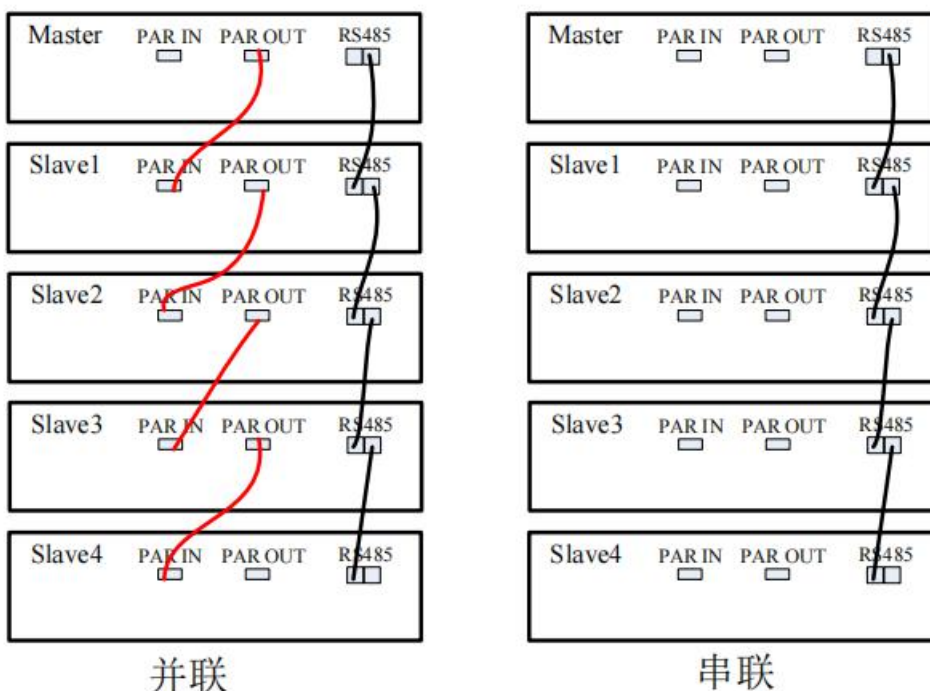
Master PAR IN PAR OUT RS485

Slave1 PAR IN PAR OUT RS485

Slave2 PAR IN PAR OUT RS485

Slave3 PAR IN PAR OUT RS485

Slave4 PAR IN PAR OUT RS485

并联

Master PAR IN PAR OUT RS485

Slave1 PAR IN PAR OUT RS485

Slave2 PAR IN PAR OUT RS485

Slave3 PAR IN PAR OUT RS485

Slave4 PAR IN PAR OUT RS485

串联